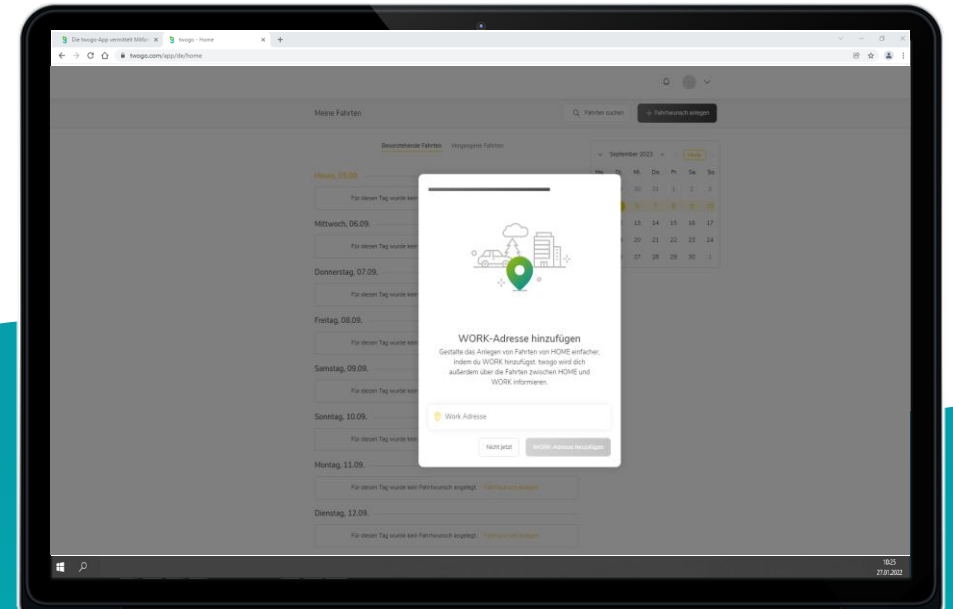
Die twogo-App vermittelt Mitfa ×
twogo - Home ×
twogo.com/app/de/home

Meine Fahrten
Fahrten suchen
+ Fahrtwunsch anlegen

Bevorstehende Fahrten
Vergangene Fahrten

Heute, 05.09.
Für diesen Tag wurde kein
Mittwoch, 06.09.
Für diesen Tag wurde kein
Donnerstag, 07.09.
Für diesen Tag wurde kein
Freitag, 08.09.
Für diesen Tag wurde kein
Samstag, 09.09.
Für diesen Tag wurde kein
Sonntag, 10.09.
Für diesen Tag wurde kein
Montag, 11.09.
Für diesen Tag wurde kein Fahrtwunsch angelegt. Fahrtwunsch anlegen
Dienstag, 12.09.
Für diesen Tag wurde kein Fahrtwunsch angelegt. Fahrtwunsch anlegen

September 2023
Heute

| Mo | Di | Mi | Do | Fr | Sa | So |
|---|---|---|---|---|---|---|
| | | 30 | 31 | 1 | 2 | 3 |
| | | 6 | 7 | 8 | 9 | 10 |
| | | 13 | 14 | 15 | 16 | 17 |
| | | 20 | 21 | 22 | 23 | 24 |
| | | 27 | 28 | 29 | 30 | 1 |

WORK-Adresse hinzufügen
Gestalte das Anlegen von Fahrten von HOME einfacher, indem du WORK hinzufügst. twogo wird dich außerdem über die Fahrten zwischen HOME und WORK informieren.

Work Adresse

Nicht jetzt
WORK-Adresse hinzufügen

10:25
27.01.2022